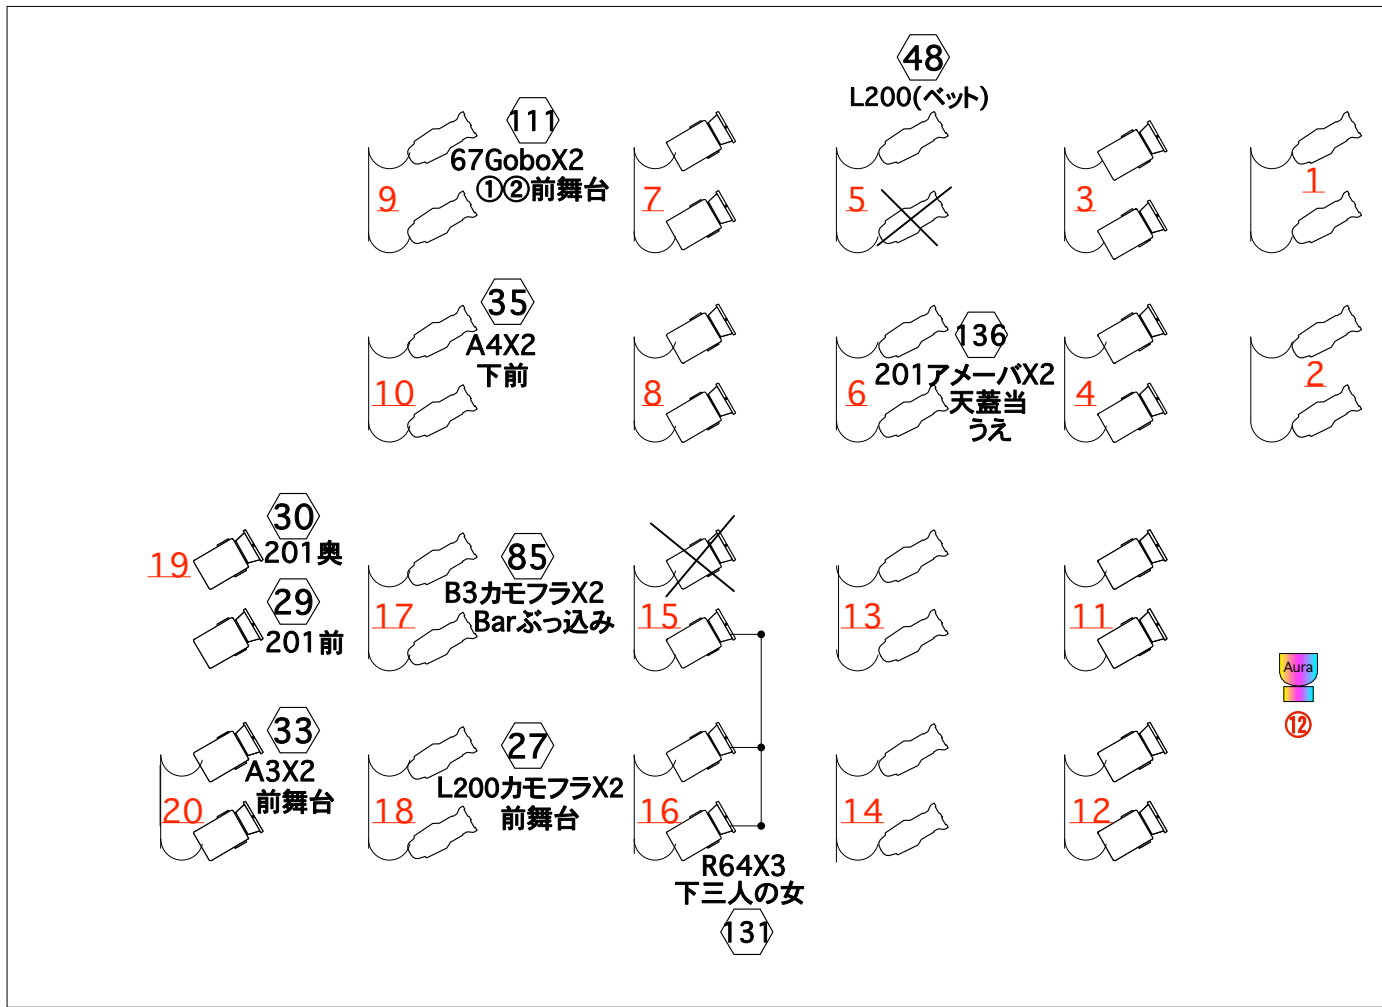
48
L200(ベット)

111
67GoboX2
①②前舞台

9
7
5
3
1

35
A4X2
下前

10
8

136
201アメーバX2
天蓋当
うえ

6
4
2

30
201奥
19

29
201前

85
B3カモフラX2
Barぶっ込み

17
15
13
11

Aura
⑫

33
A3X2
前舞台
20

27
L200カモフラX2
前舞台

18
16
14
12

R64X3
下三人の女
131